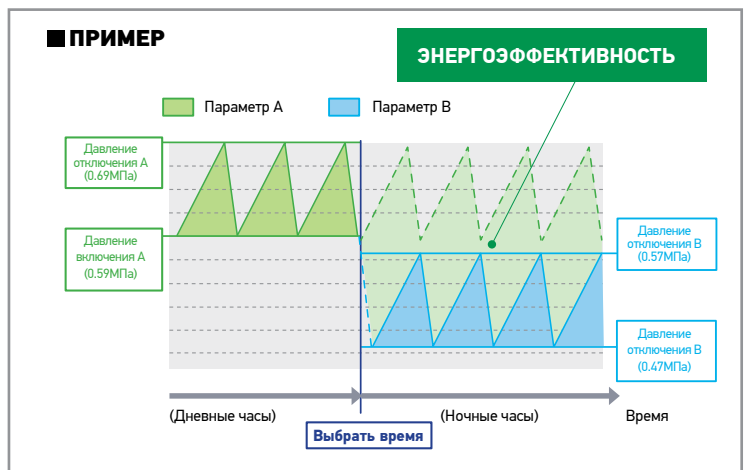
ПРИМЕР

ЭНЕРГОЭФФЕКТИВНОСТЬ

Параметр A

Параметр B

Давление отключения A (0.69МПа)

Давление включения A (0.59МПа)

Давление отключения B (0.57МПа)

Давление отключения B (0.47МПа)

(Дневные часы)

(Ночные часы)

Время

Выбрать время